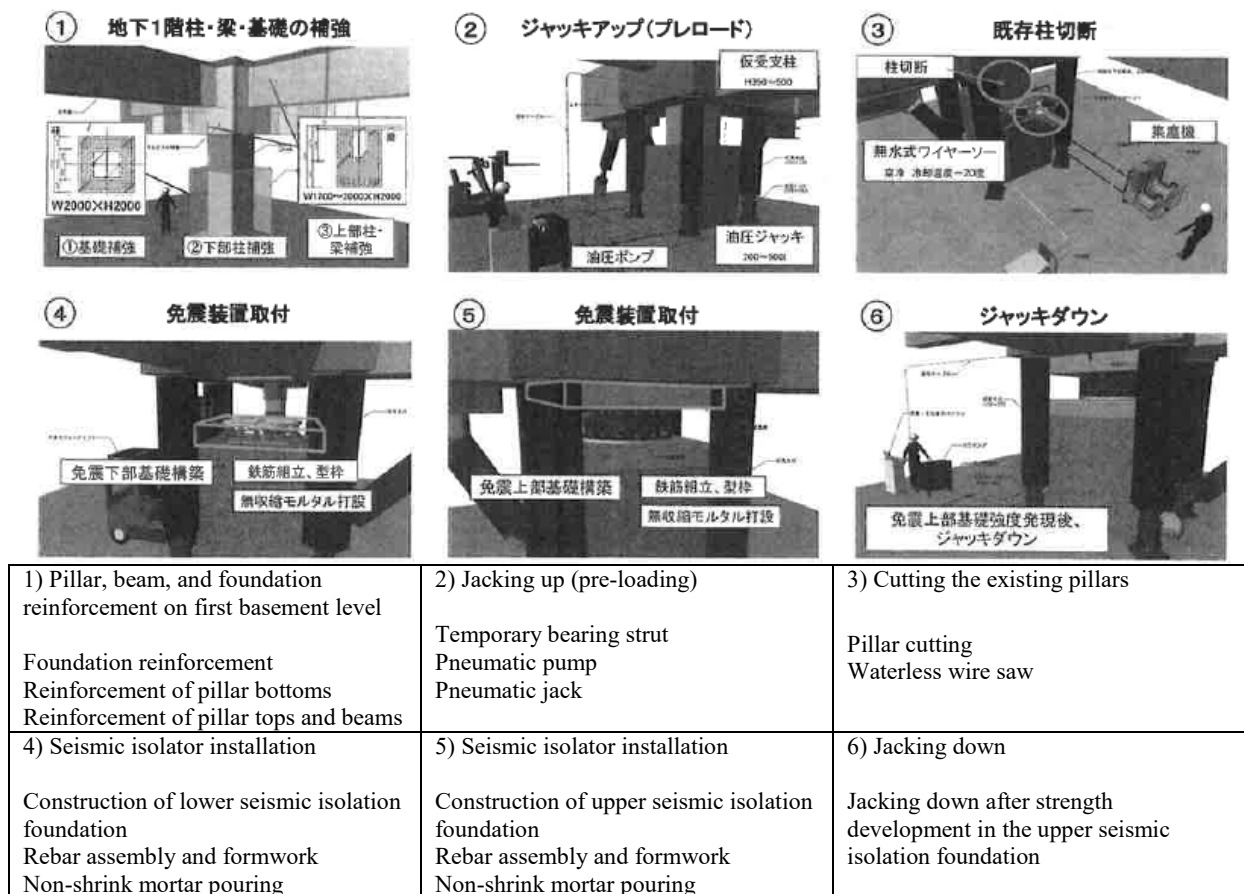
① 地下1階柱・梁・基礎の補強

W2000×H2000

W1700~2000×H2000

①基礎補強

②下部柱補強

③上部柱・梁補強

② ジャッキアップ(プレロード)

仮受支柱
H350~500

油圧ポンプ

油圧ジャッキ
200~500t

③ 既存柱切断

柱切断

集塵機

無水式ワイヤーソー
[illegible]

④ 免震装置取付

免震下部基礎構築

鉄筋組立、型枠

無収縮モルタル打設

⑤ 免震装置取付

免震上部基礎構築

鉄筋組立、型枠

無収縮モルタル打設

⑥ ジャッキダウン

免震上部基礎強度発現後、ジャッキダウン

| 1) Pillar, beam, and foundation reinforcement on first basement level<br><br>Foundation reinforcement<br>Reinforcement of pillar bottoms<br>Reinforcement of pillar tops and beams | 2) Jacking up (pre-loading)<br><br>Temporary bearing strut<br>Pneumatic pump<br>Pneumatic jack | 3) Cutting the existing pillars<br><br>Pillar cutting<br>Waterless wire saw |
|---|---|---|
| 4) Seismic isolator installation<br><br>Construction of lower seismic isolation foundation<br>Rebar assembly and formwork<br>Non-shrink mortar pouring | 5) Seismic isolator installation<br><br>Construction of upper seismic isolation foundation<br>Rebar assembly and formwork<br>Non-shrink mortar pouring | 6) Jacking down<br><br>Jacking down after strength development in the upper seismic isolation foundation |